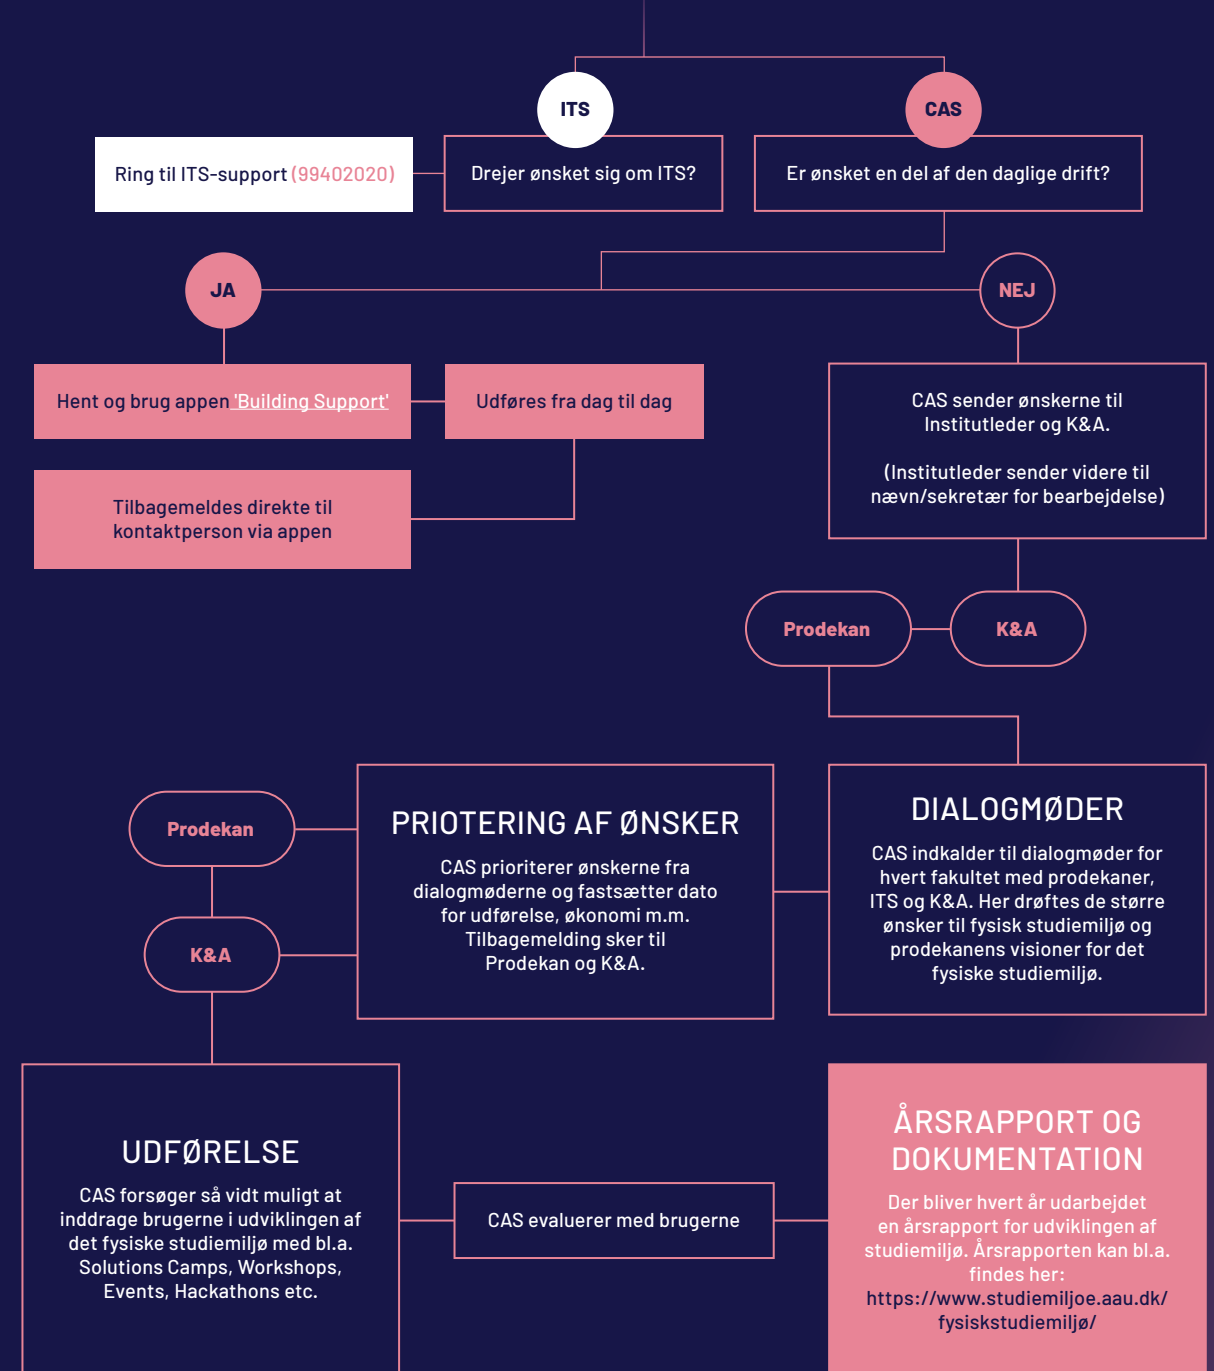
ITS

CAS

Ring til ITS-support (99402020)

Drejer ønsket sig om ITS?

Er ønsket en del af den daglige drift?

JA

NEJ

Hent og brug appen 'Building Support'

Udføres fra dag til dag

Tilbagemeldes direkte til kontaktperson via appen

CAS sender ønskerne til Institutleder og K&A.

(Institutleder sender videre til nævn/sekretær for bearbejdelse)

Prodekan

K&A

Prodekan

K&A

PRIOTERING AF ØNSKER

CAS prioriterer ønskerne fra dialogmøderne og fastsætter dato for udførelse, økonomi m.m. Tilbagemelding sker til Prodekan og K&A.

DIALOGMØDER

CAS indkalder til dialogmøder for hvert fakultet med prodekaner, ITS og K&A. Her drøftes de større ønsker til fysisk studiemiljø og prodekanens visioner for det fysiske studiemiljø.

UDFØRELSE

CAS forsøger så vidt muligt at inddrage brugerne i udviklingen af det fysiske studiemiljø med bl.a. Solutions Camps, Workshops, Events, Hackathons etc.

CAS evaluerer med brugerne

ÅRSRAPPORT OG DOKUMENTATION

Der bliver hvert år udarbejdet en årsrapport for udviklingen af studiemiljø. Årsrapporten kan bl.a. findes her: https://www.studiemiljoe.aau.dk/fysiskstudiemiljø/